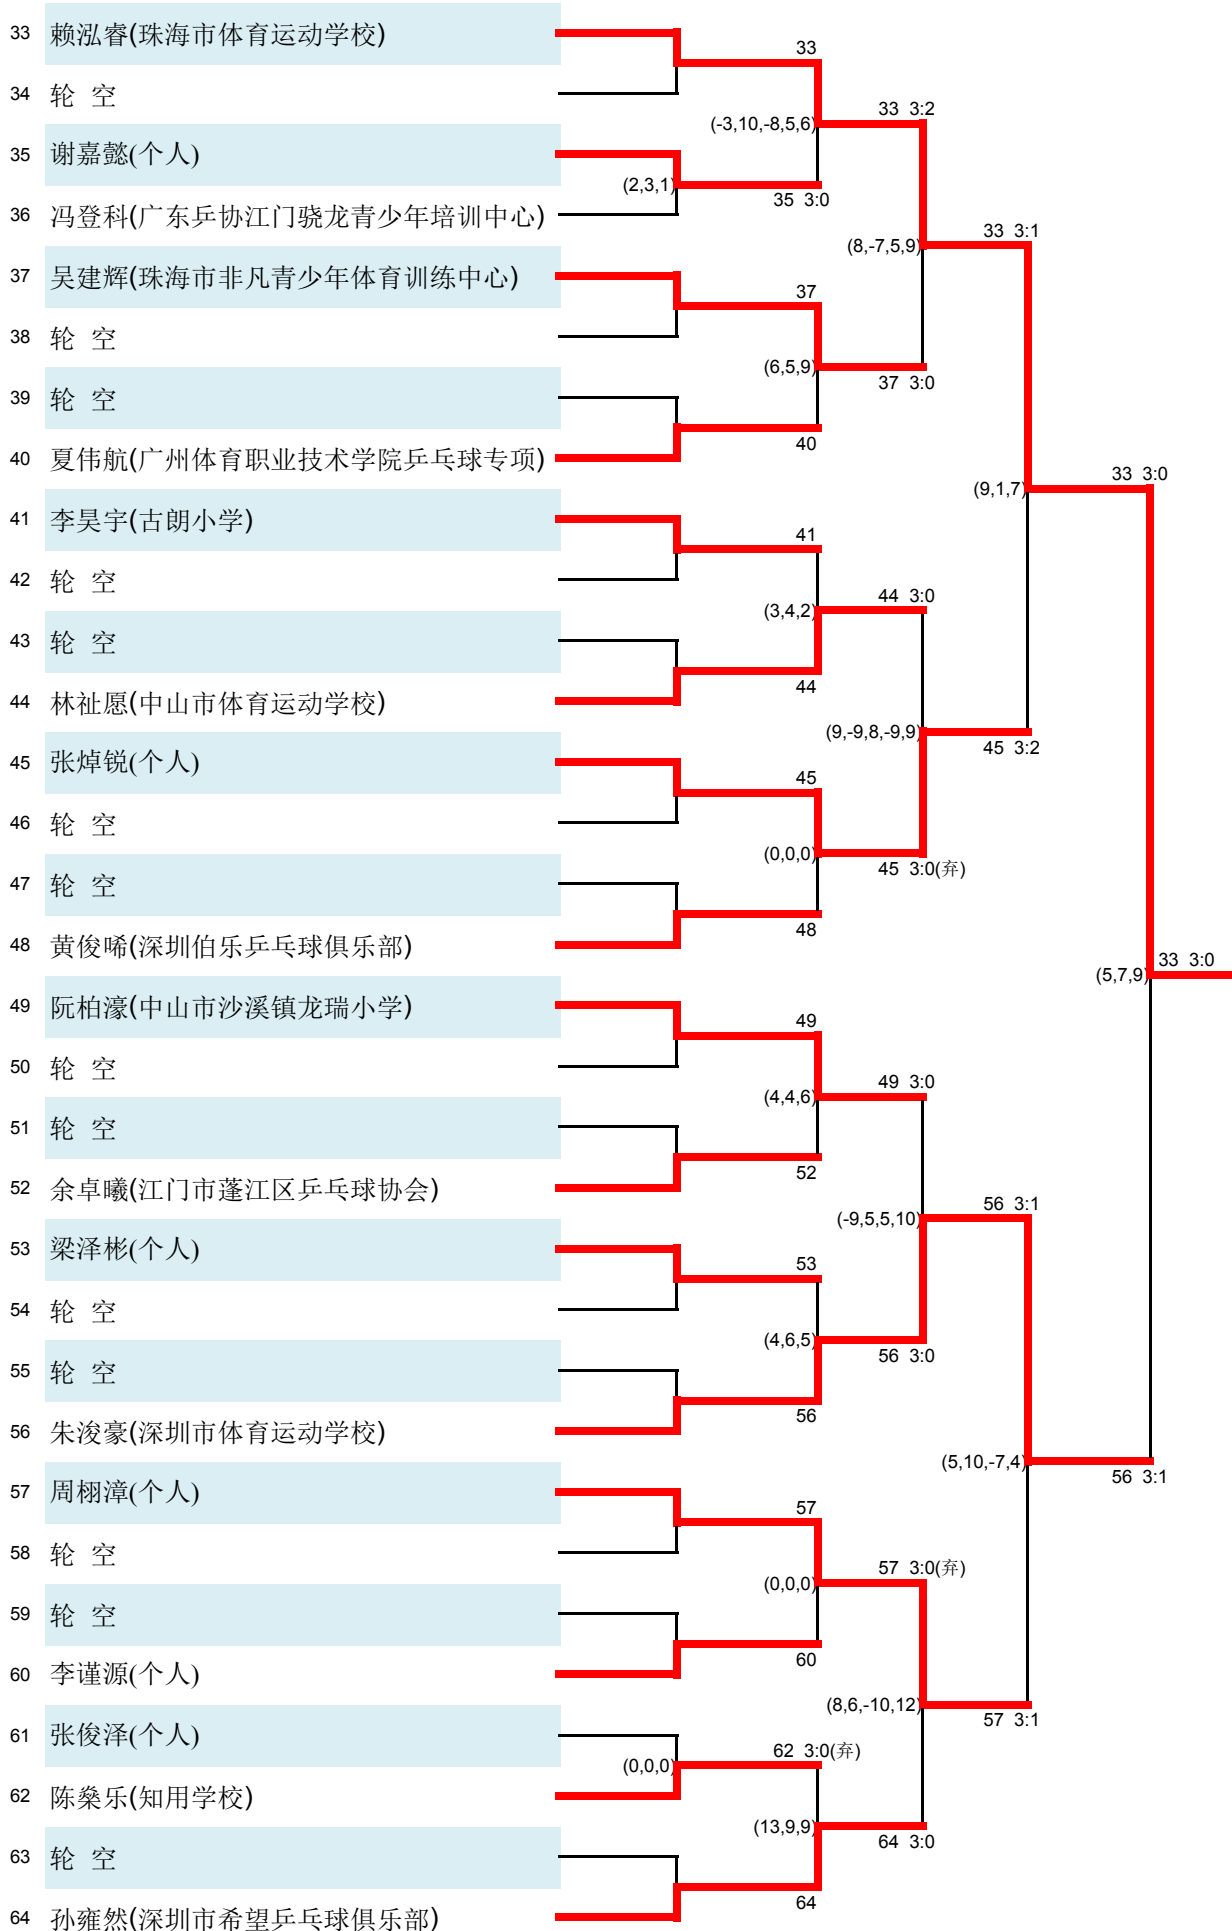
33 赖泓睿(珠海市体育运动学校)
34 轮 空
35 谢嘉懿(个人)
36 冯登科(广东乒协江门骁龙青少年培训中心)
37 吴建辉(珠海市非凡青少年体育训练中心)
38 轮 空
39 轮 空
40 夏伟航(广州体育职业技术学院乒乓球专项)
41 李昊宇(古朗小学)
42 轮 空
43 轮 空
44 林祉愿(中山市体育运动学校)
45 张焯锐(个人)
46 轮 空
47 轮 空
48 黄俊唏(深圳伯乐乒乓球俱乐部)
49 阮柏濠(中山市沙溪镇龙瑞小学)
50 轮 空
51 轮 空
52 余卓曦(江门市蓬江区乒乓球协会)
53 梁泽彬(个人)
54 轮 空
55 轮 空
56 朱浚豪(深圳市体育运动学校)
57 周栩漳(个人)
58 轮 空
59 轮 空
60 李谨源(个人)
61 张俊泽(个人)
62 陈燊乐(知用学校)
63 轮 空
64 孙雍然(深圳市希望乒乓球俱乐部)

33
(2,3,1)
35 3:0
(-3,10,-8,5,6)
33 3:2
37
(6,5,9)
40
37 3:0
(8,-7,5,9)
33 3:1
41
(3,4,2)
44
44 3:0
45
(0,0,0)
48
45 3:0(弃)
(9,-9,8,-9,9)
45 3:2
(9,1,7)
33 3:0
49
(4,4,6)
52
49 3:0
53
(4,6,5)
56
56 3:0
(-9,5,5,10)
56 3:1
57
(0,0,0)
60
57 3:0(弃)
(0,0,0)
62 3:0(弃)
(13,9,9)
64
64 3:0
(8,6,-10,12)
57 3:1
(5,10,-7,4)
56 3:1
(5,7,9)
33 3:0